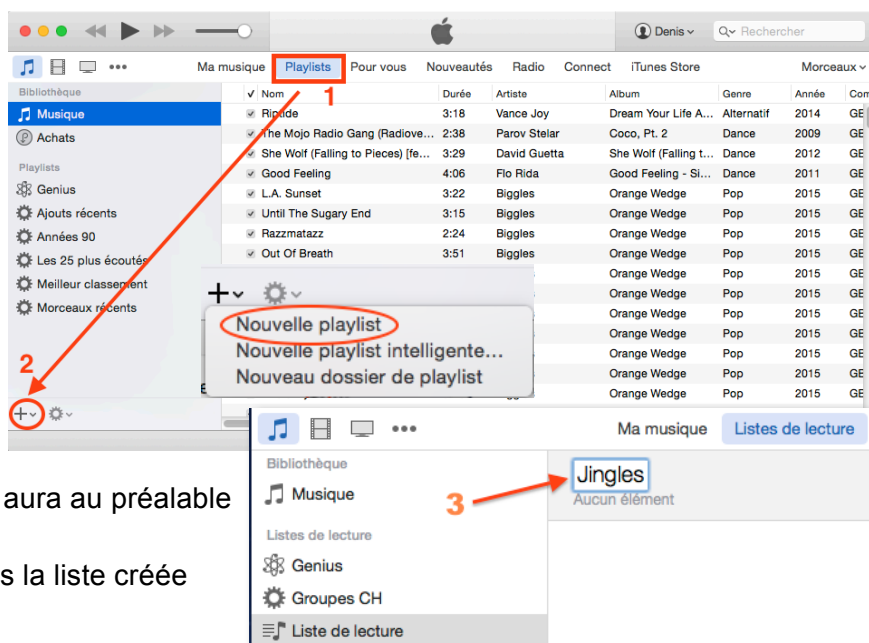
Denis
Rechercher
Ma musique Playlists Pour vous Nouveautés Radio Connect iTunes Store Morceaux
1

Bibliothèque
Musique
Achats
Playlists
Genius
Ajouts récents
Années 90
Les 25 plus écoutés
Meilleur classement
Morceaux récents

| ✓ | Nom | Durée | Artiste | Album | Genre | Année | Com |
|---|---|---|---|---|---|---|---|
| ✓ | Riptide | 3:18 | Vance Joy | Dream Your Life A... | Alternatif | 2014 | GE |
| ✓ | The Mojo Radio Gang (Radiove... | 2:38 | Parov Stelar | Coco, Pt. 2 | Dance | 2009 | GE |
| ✓ | She Wolf (Falling to Pieces) [fe... | 3:29 | David Guetta | She Wolf (Falling t... | Dance | 2012 | GE |
| ✓ | Good Feeling | 4:06 | Flo Rida | Good Feeling - Si... | Dance | 2011 | GE |
| ✓ | L.A. Sunset | 3:22 | Biggles | Orange Wedge | Pop | 2015 | GE |
| ✓ | Until The Sugary End | 3:15 | Biggles | Orange Wedge | Pop | 2015 | GE |
| ✓ | Razzmatazz | 2:24 | Biggles | Orange Wedge | Pop | 2015 | GE |
| ✓ | Out Of Breath | 3:51 | Biggles | Orange Wedge | Pop | 2015 | GE |
| | | | | Orange Wedge | Pop | 2015 | GE |
| | | | | Orange Wedge | Pop | 2015 | GE |
| | | | | Orange Wedge | Pop | 2015 | GE |
| | | | | Orange Wedge | Pop | 2015 | GE |
| | | | | Orange Wedge | Pop | 2015 | GE |
| | | | | Orange Wedge | Pop | 2015 | GE |
| | | | | Orange Wedge | Pop | 2015 | GE |
| | | | | Orange Wedge | Pop | 2015 | GE |

Nouvelle playlist
Nouvelle playlist intelligente...
Nouveau dossier de playlist

2

Ma musique Listes de lecture
Bibliothèque
Musique
Listes de lecture
Genius
Groupes CH
Liste de lecture
3
Jingles
Aucun élément

aura au préalable

s la liste créée